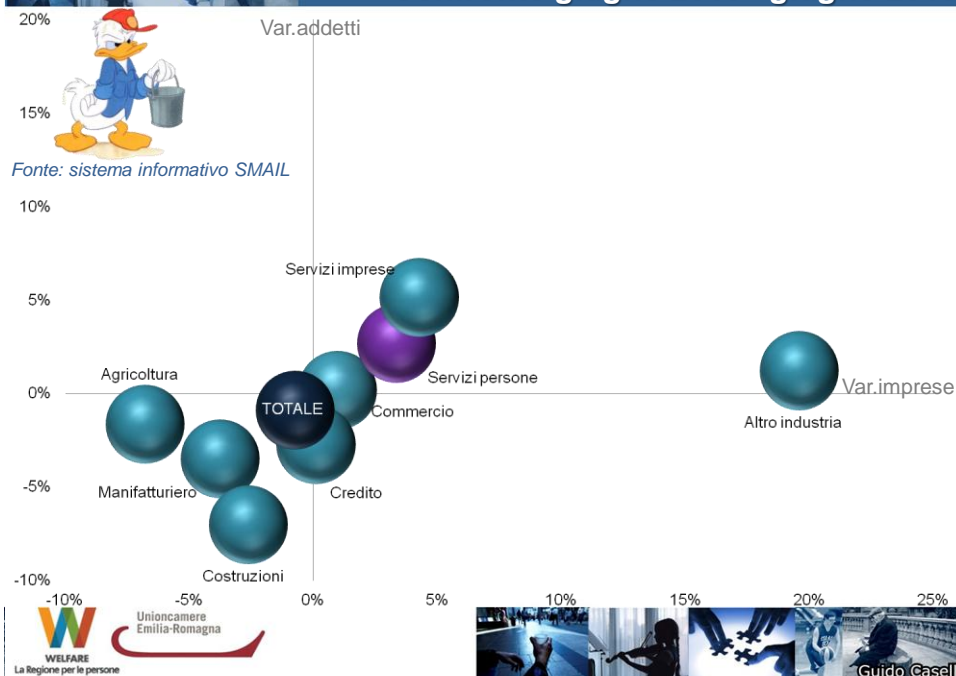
Var.addetti

20%

15%

Fonte: sistema informativo SMAIL

10%

5%

0%

-5%

-10%

Servizi imprese

Servizi persone

Agricoltura

TOTALE

Commercio

Altro industria

Var.imprese

Manifatturiero

Credito

Costruzioni

-10%

-5%

0%

5%

10%

15%

20%

25%

WELFARE
La Regione per le persone

Unioncamere
Emilia-Romagna

Guido Casel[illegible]